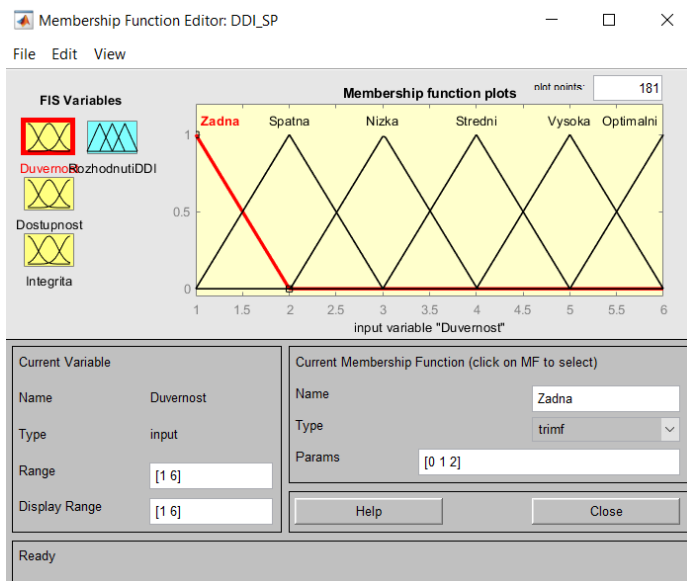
Membership Function Editor: DDI_SP

File Edit View

FIS Variables

Duvernost RozhodnutiDDI

Dostupnost

Integrita

Membership function plots

plot points: 181

Zadna Spatna Nizka Stredni Vysoka Optimalni

1

0.5

0

1 1.5 2 2.5 3 3.5 4 4.5 5 5.5 6

input variable "Duvernost"

Current Variable

Name Duvernost

Type input

Range [1 6]

Display Range [1 6]

Current Membership Function (click on MF to select)

Name Zadna

Type trimf

Params [0 1 2]

Help

Close

Ready